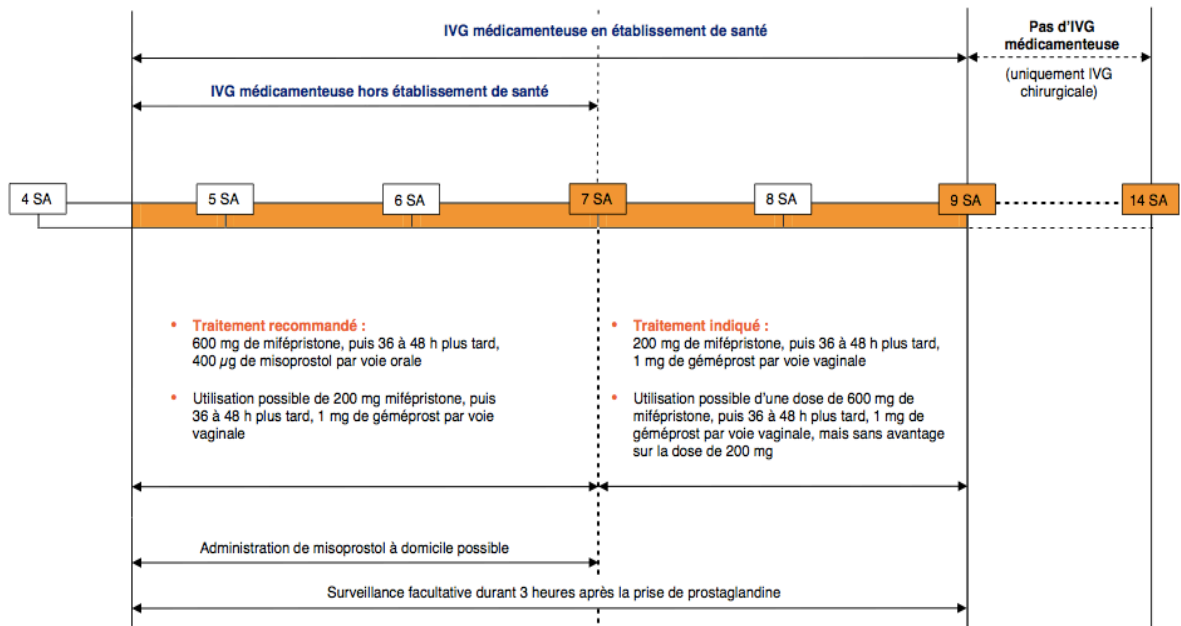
IVG médicamenteuse en établissement de santé

Pas d'IVG médicamenteuse

(uniquement IVG chirurgicale)

IVG médicamenteuse hors établissement de santé

4 SA

5 SA

6 SA

7 SA

8 SA

9 SA

14 SA

• Traitement recommandé :
600 mg de mifépristone, puis 36 à 48 h plus tard, 400 $\mu$g de misoprostol par voie orale

• Utilisation possible de 200 mg mifépristone, puis 36 à 48 h plus tard, 1 mg de géméprost par voie vaginale

• Traitement indiqué :
200 mg de mifépristone, puis 36 à 48 h plus tard, 1 mg de géméprost par voie vaginale

• Utilisation possible d'une dose de 600 mg de mifépristone, puis 36 à 48 h plus tard, 1 mg de géméprost par voie vaginale, mais sans avantage sur la dose de 200 mg

Administration de misoprostol à domicile possible

Surveillance facultative durant 3 heures après la prise de prostaglandine